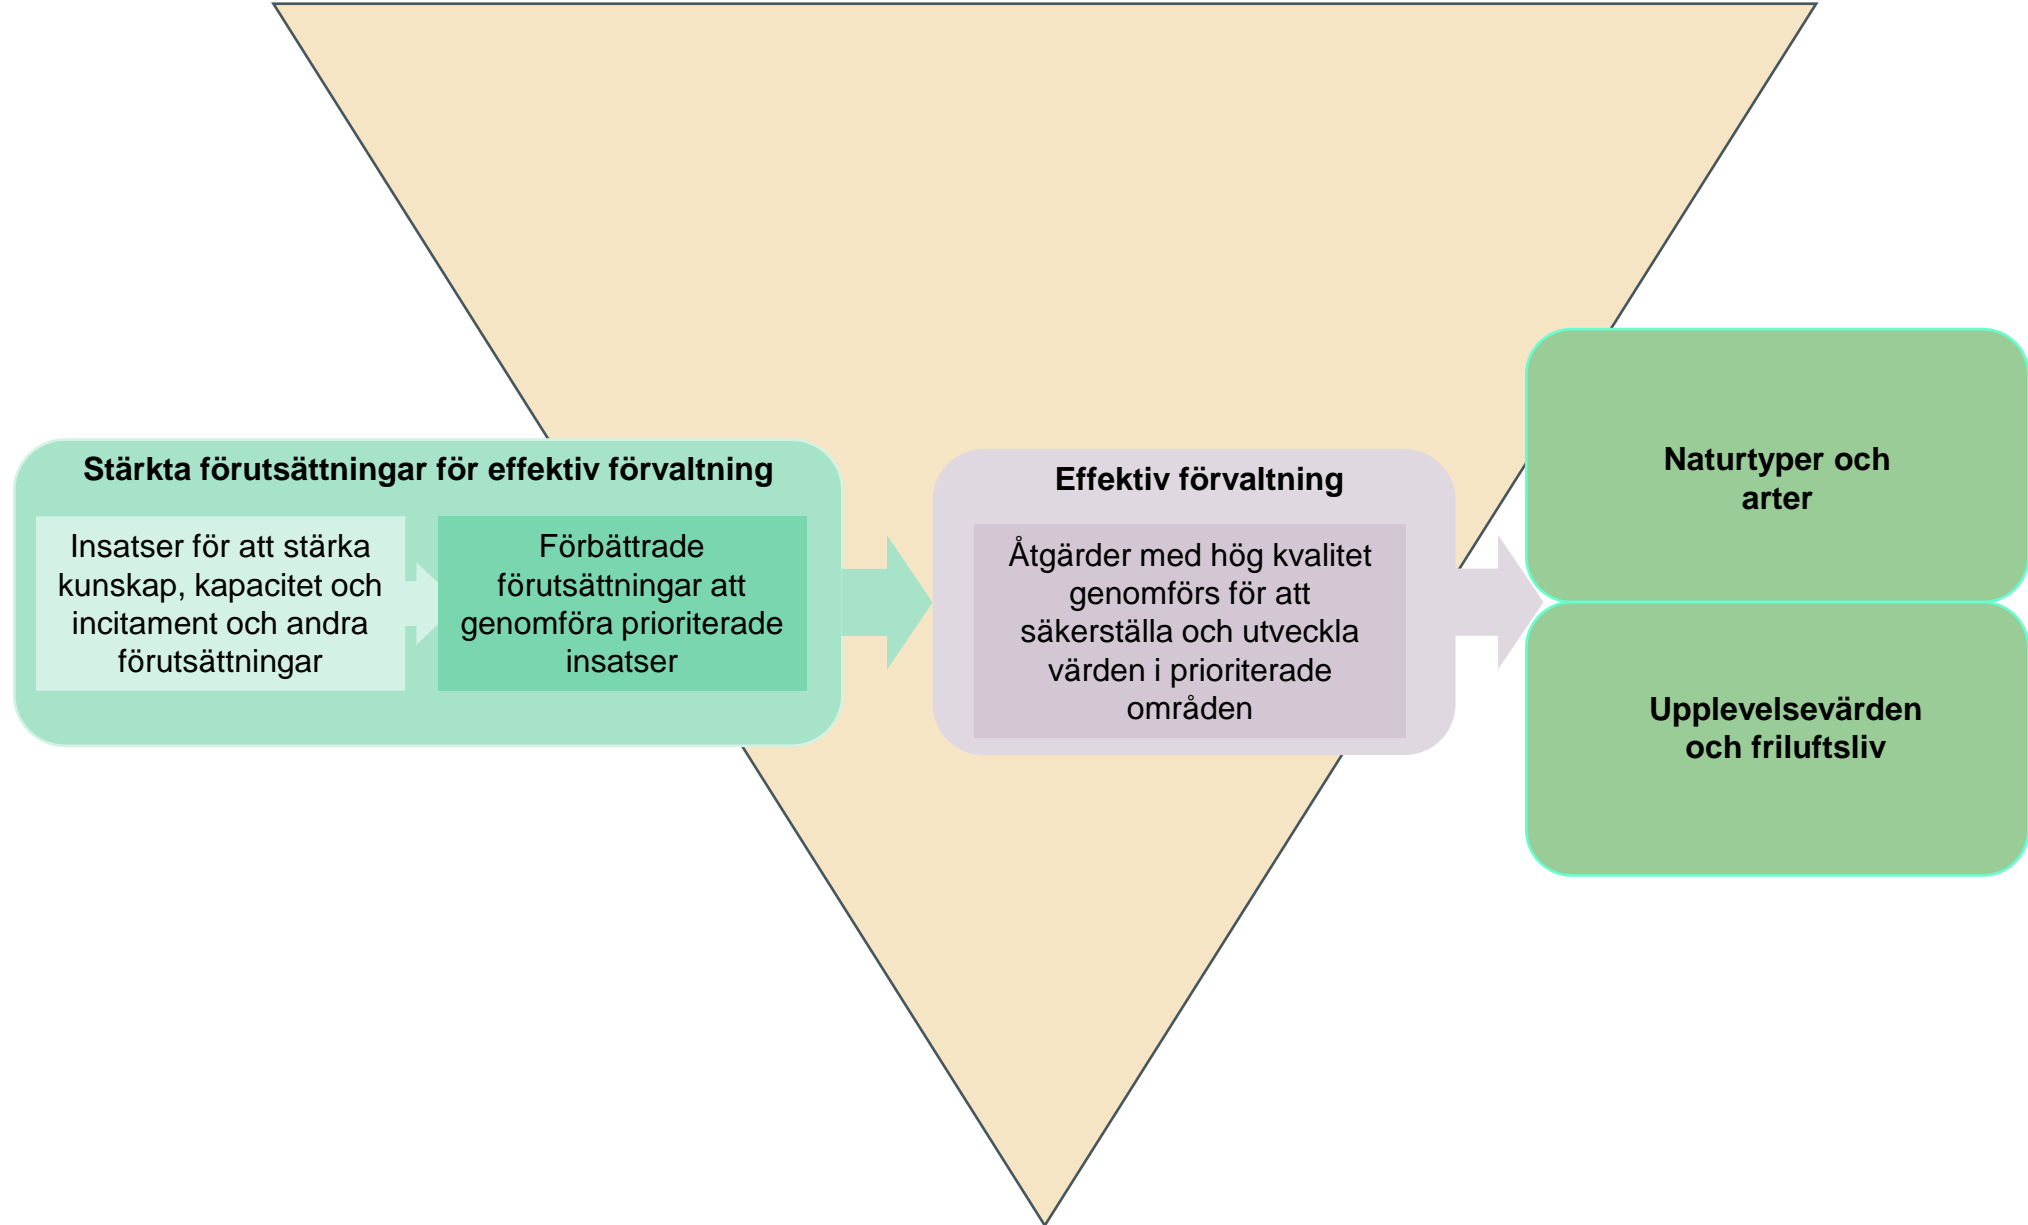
Stärkta förutsättningar för effektiv förvaltning

Insatser för att stärka kunskap, kapacitet och incitament och andra förutsättningar

Förbättrade förutsättningar att genomföra prioriterade insatser

Effektiv förvaltning

Åtgärder med hög kvalitet genomförs för att säkerställa och utveckla värden i prioriterade områden

Naturtyper och arter

Upplevelsevärden och friluftsliv